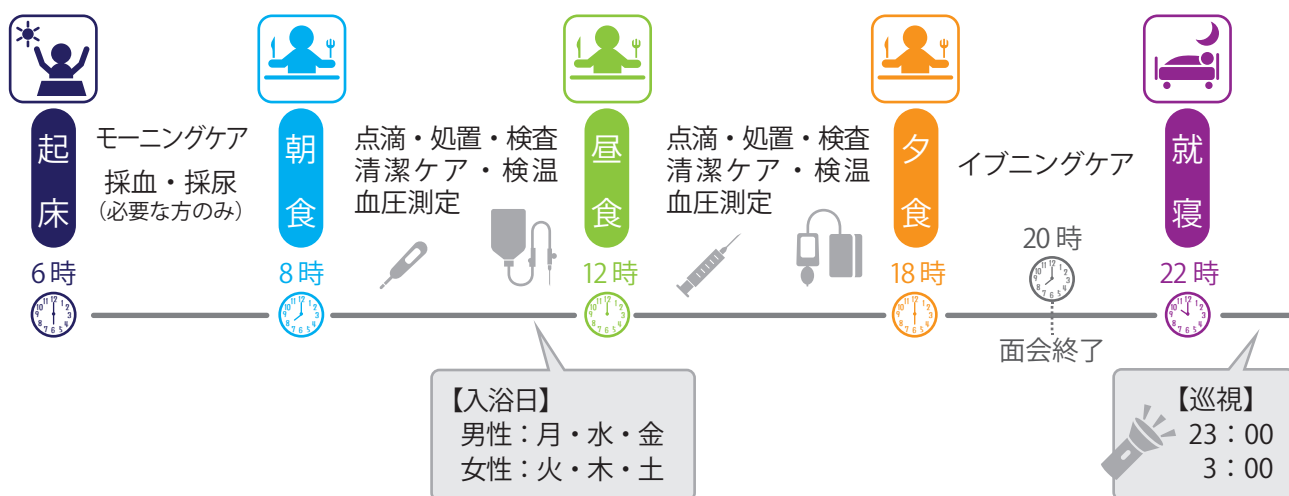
起床

6時

モーニングケア

採血・採尿
（必要な方のみ）

朝食

8時

点滴・処置・検査
清潔ケア・検温
血圧測定

昼食

12時

点滴・処置・検査
清潔ケア・検温
血圧測定

夕食

18時

イブニングケア

20時

面会終了

就寝

22時

【入浴日】
男性：月・水・金
女性：火・木・土

【巡視】
23：00
3：00